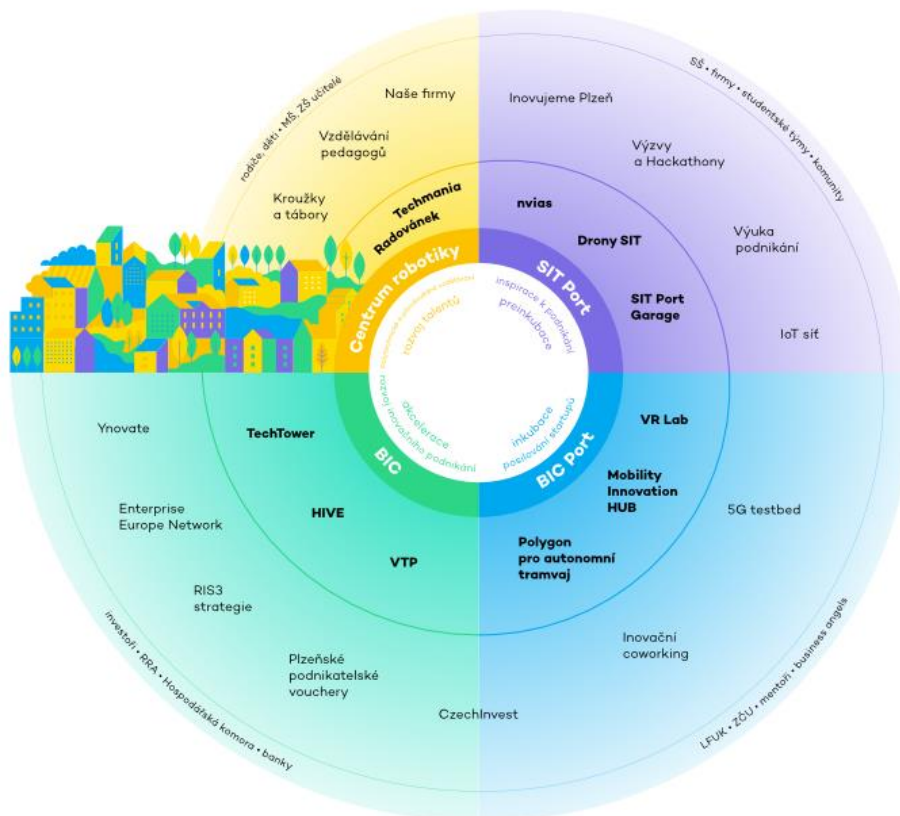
rodiče, děti • MŠ, ZŠ učitelé

Naše firmy

Vzdělávání pedagogů

Kroužky a tábory

Techmania

Radovánek

Centrum robotiky

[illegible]

rozvoj talentů

SŠ • firmy • studentské týmy • komunity

Inovujeme Plzeň

Výzvy a Hackathony

nvias

Drony SIT

Výuka podnikání

SIT Port

inspirace k podnikání

preinkubace

SIT Port Garage

IoT síť

Ynovate

TechTower

akcelerace

rozvoj inovačního podnikání

BIC

Enterprise Europe Network

HIVE

VTP

RIS3 strategie

Plzeňské podnikatelské vouchery

CzechInvest

investoři • RRA • Hospodářská komora • banky

inkubace

posilování startupů

BIC Port

VR Lab

Mobility Innovation HUB

5G testbed

Polygon pro autonomní tramvaj

Inovační coworking

LFUK • ZČU • mentoři • business angels